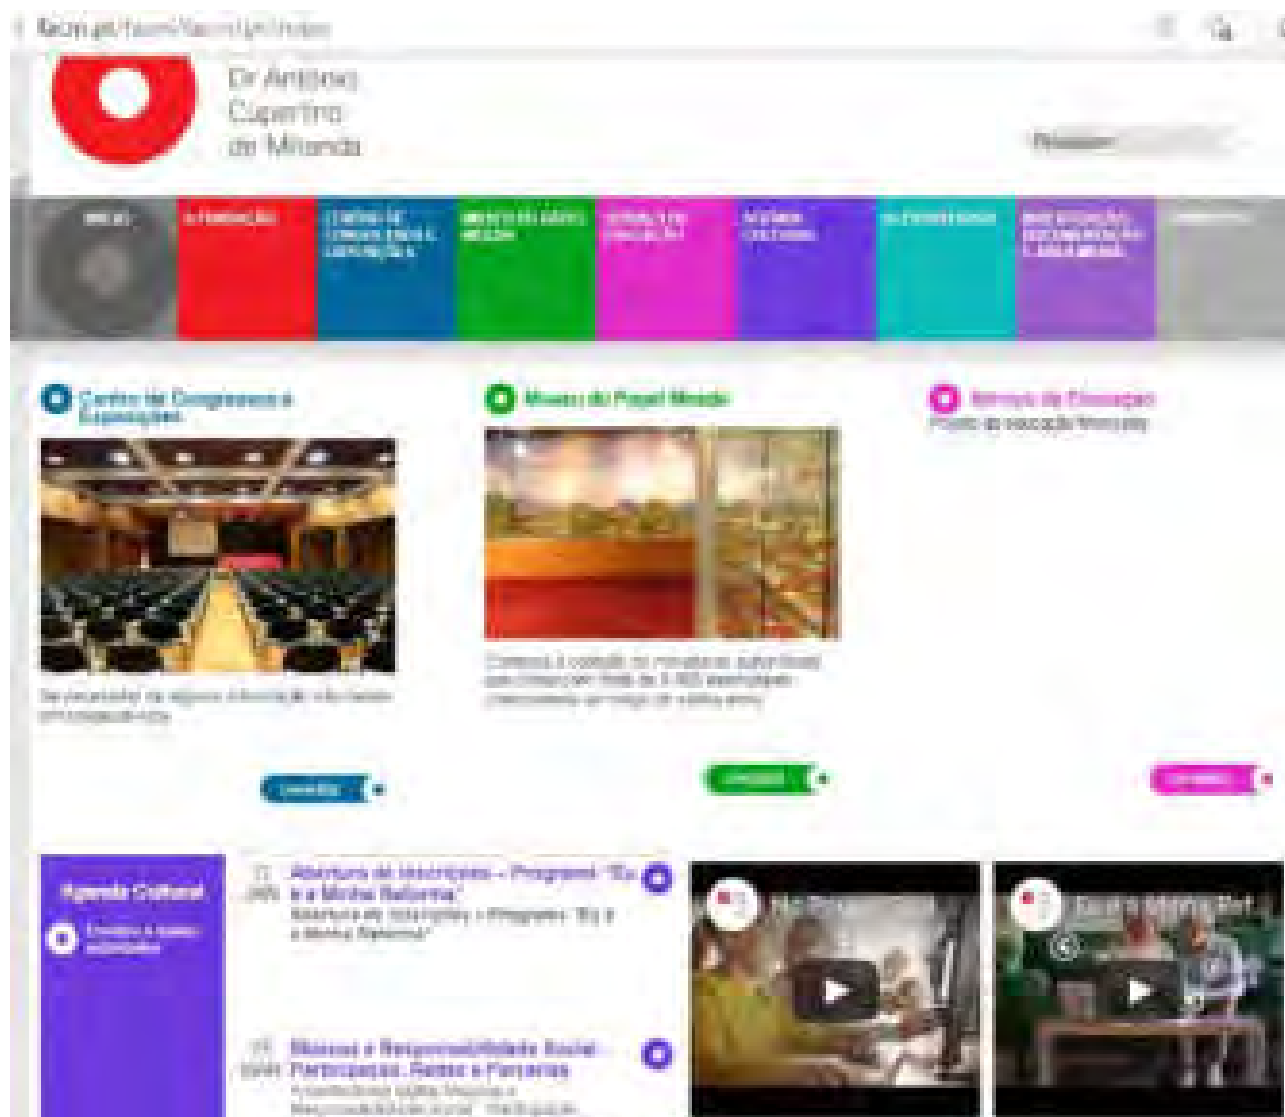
Dr António Cupertino de Miranda

Pesquisar

INÍCIO
A FUNDAÇÃO
CENTRO DE CONGRESSOS E EXPOSIÇÕES
MUSEU DO PAPEL MOEDA
SERVIÇO DE EDUCAÇÃO
AGENDA CULTURAL
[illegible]
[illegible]
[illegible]

Centro de Congressos e Exposições

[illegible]

Museu do Papel Moeda

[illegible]

Serviço de Educação

Projeto de educação financeira

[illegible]

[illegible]

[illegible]

Agenda Cultural

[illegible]

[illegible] Abertura de Inscrições – Programa "Eu e a Minha Reforma"
Abertura de Inscrições – Programa "Eu e a Minha Reforma"

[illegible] Séniores e Responsabilidade Social – Participação, Redes e Parcerias
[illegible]